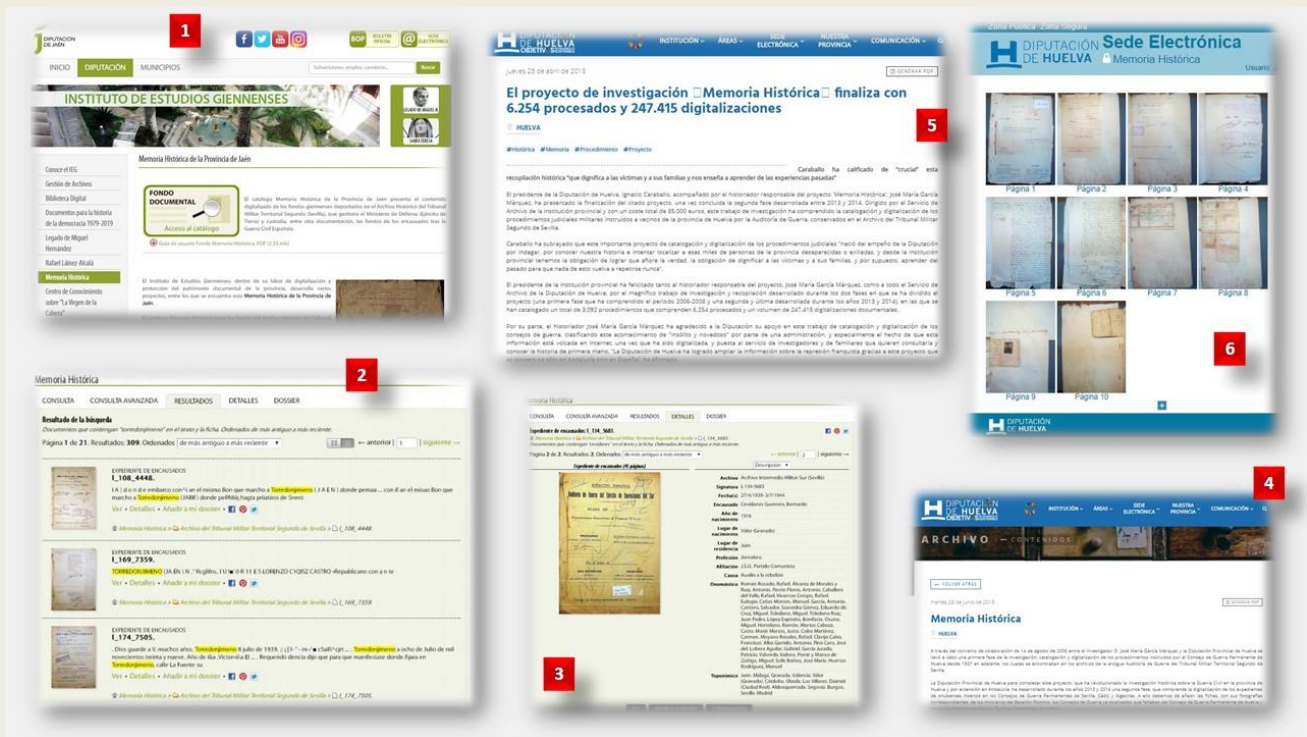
1

DIPUTACIÓN DE JAÉN

BOP BOLETÍN OFICIAL

SEDE ELECTRÓNICA

INICIO DIPUTACIÓN MUNICIPIOS

Buscar

INSTITUTO DE ESTUDIOS GIENNENSES

Conoce el IEG
Gestión de Archivos
Biblioteca Digital
Documentos para la historia de la democracia 1979-2019
Legado de Miguel Hernández
Rafael Láinez Alcalá
Memoria Histórica
Centro de Conocimiento sobre "La Virgen de la Cabeza"

Memoria Histórica de la Provincia de Jaén

FONDO DOCUMENTAL
Acceso al catálogo

Guía de usuario Fondo Memoria Histórica PDF

5

DIPUTACIÓN DE HUELVA

INSTITUCIÓN ÁREAS SEDE ELECTRÓNICA NUESTRA PROVINCIA COMUNICACIÓN

jueves 23 de abril de 2015

GENERAR PDF

El proyecto de investigación Memoria Histórica finaliza con 6.254 procesados y 247.415 digitalizaciones

HUELVA

#Historia #Memoria #Procedimiento #Proyecto

Caraballo ha calificado de "crucial" esta recopilación histórica "que dignifica a las víctimas y a sus familias y nos enseña a aprender de las experiencias pasadas"

6

Zona Pública Zona Segura

DIPUTACIÓN DE HUELVA Sede Electrónica
Memoria Histórica

Usuario

Página 1 Página 2 Página 3 Página 4
Página 5 Página 6 Página 7 Página 8
Página 9 Página 10

DIPUTACIÓN DE HUELVA

2

Memoria Histórica

CONSULTA CONSULTA AVANZADA RESULTADOS DETALLES DOSSIER

Resultado de la búsqueda

Página 1 de 21. Resultados: 309. Ordenados de más antiguo a más reciente

anterior siguiente

EXPEDIENTE DE ENCAUSADOS
I_108_4448.
Ver Detalles Añadir a mi dossier

EXPEDIENTE DE ENCAUSADOS
I_169_7359.
TORREDONJIMENO
Ver Detalles Añadir a mi dossier

EXPEDIENTE DE ENCAUSADOS
I_174_7505.
Torredonjimeno
Ver Detalles Añadir a mi dossier

3

CONSULTA CONSULTA AVANZADA RESULTADOS DETALLES DOSSIER

Archivo Signatura Fecha(s) Encausado Lugar de nacimiento Lugar de residencia Profesión Afiliación Causa Onomástico Toponímico

4

DIPUTACIÓN DE HUELVA

INSTITUCIÓN ÁREAS SEDE ELECTRÓNICA NUESTRA PROVINCIA COMUNICACIÓN

ARCHIVO — CONTENIDOS

VOLVER ATRÁS

GENERAR PDF

Memoria Histórica

HUELVA